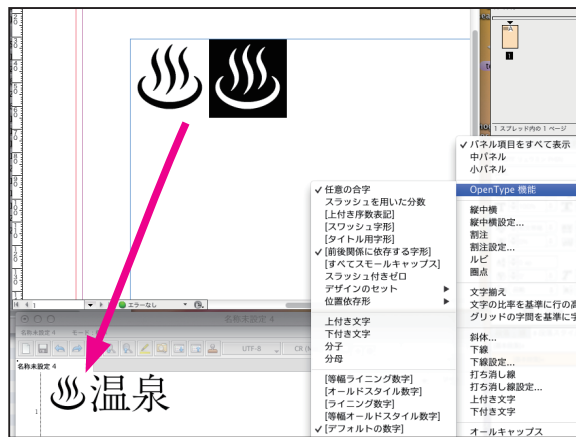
1 スプレッド内の 1 ページ

✓ パネル項目をすべて表示
中パネル
小パネル

OpenType 機能

縦中横
縦中横設定...
割注
割注設定...
ルビ
圏点

文字揃え
文字の比率を基準に行の高
グリッドの字間を基準に字

斜体...
下線
下線設定...
打ち消し線
打ち消し線設定...
上付き文字
下付き文字

オールキャップス

✓ 任意の合字
スラッシュを用いた分数
[上付き序数表記]
[スワッシュ字形]
[タイトル用字形]
✓ [前後関係に依存する字形]
[すべてスモールキャップス]
スラッシュ付きゼロ
デザインのセット
位置依存形

上付き文字
下付き文字
分子
分母

[等幅ライニング数字]
[オールドスタイル数字]
[ライニング数字]
[等幅オールドスタイル数字]
✓ [デフォルトの数字]

エラーなし

名称未設定 4
名称未設定 4
UTF-8
CR
名称未設定 4
1

♨温泉